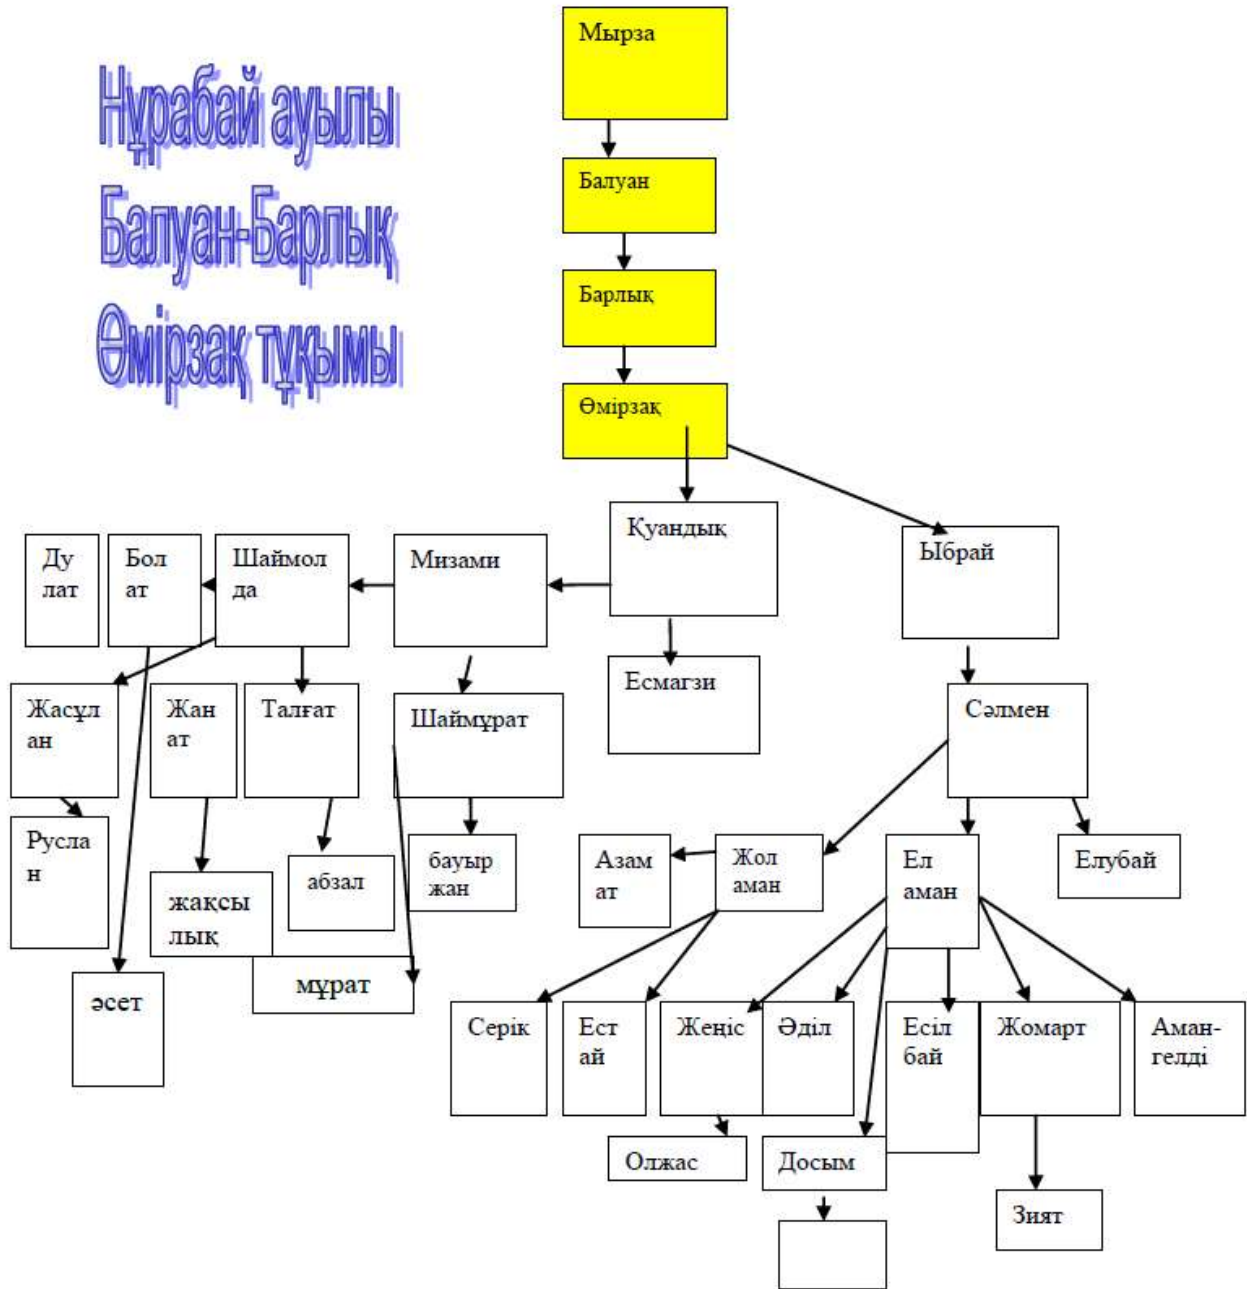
Нұрабай ауылы
Балуан-Барлық
Өмірзақ тұқымы

Мырза

Балуан

Барлық

Өмірзақ

Қуандық

Ыбрай

Мизами

Шаймолда

Болат

Дулат

Есмагзи

Шаймұрат

Жасұлан

Жанат

Талғат

Руслан

жақсылық

абзал

бауыржан

мұрат

әсет

Сәлмен

Азамат

Жоламан

Еламан

Елубай

Серік

Естай

Жеңіс

Әділ

Есілбай

Жомарт

Амангелді

Олжас

Досым

Зият